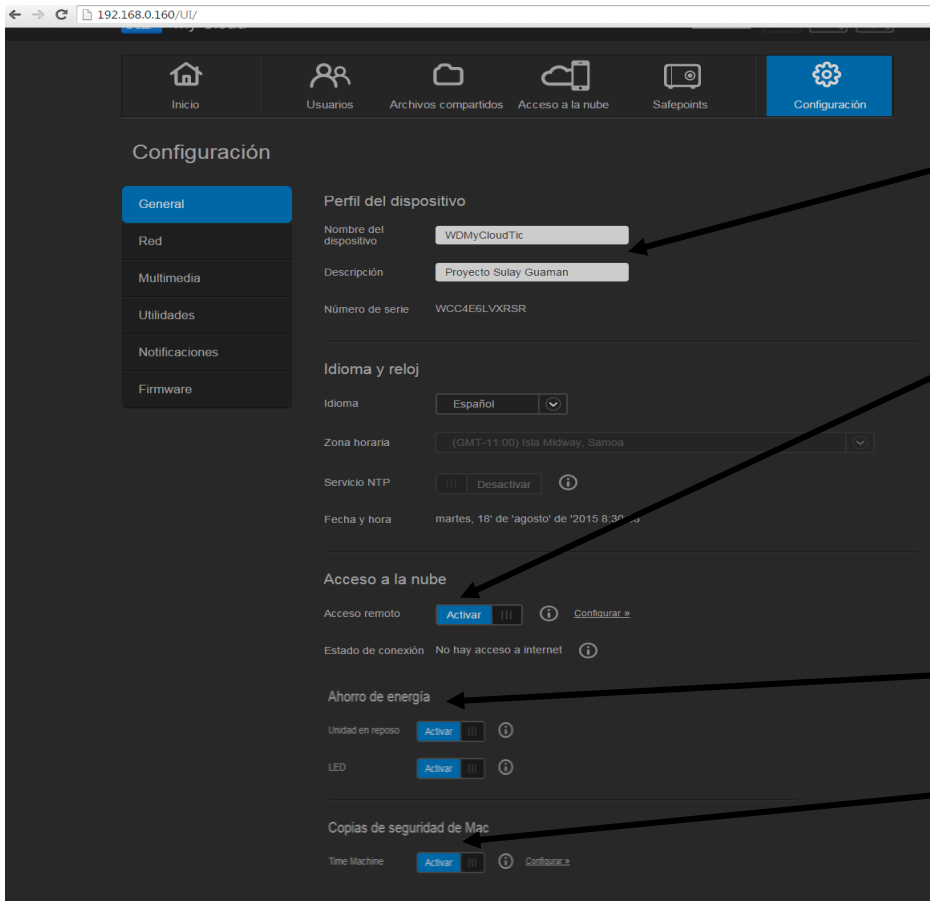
192.168.0.160/UI/

Inicio
Usuarios
Archivos compartidos
Acceso a la nube
Safepoints
Configuración

Configuración

General
Red
Multimedia
Utilidades
Notificaciones
Firmware

Perfil del dispositivo

Nombre del dispositivo WDMyCloudTic

Descripción Proyecto Sulay Guaman

Número de serie WCC4E6LVXRSR

Idioma y reloj

Idioma Español

Zona horaria (GMT-11:00) Isla Midway, Samoa

Servicio NTP Desactivar

Fecha y hora martes, 18' de 'agosto' de '2015 8:3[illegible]

Acceso a la nube

Acceso remoto Activar Configurar »

Estado de conexión No hay acceso a internet

Ahorro de energía

Unidad en reposo Activar

LED Activar

Copias de seguridad de Mac

Time Machine Activar Configurar »